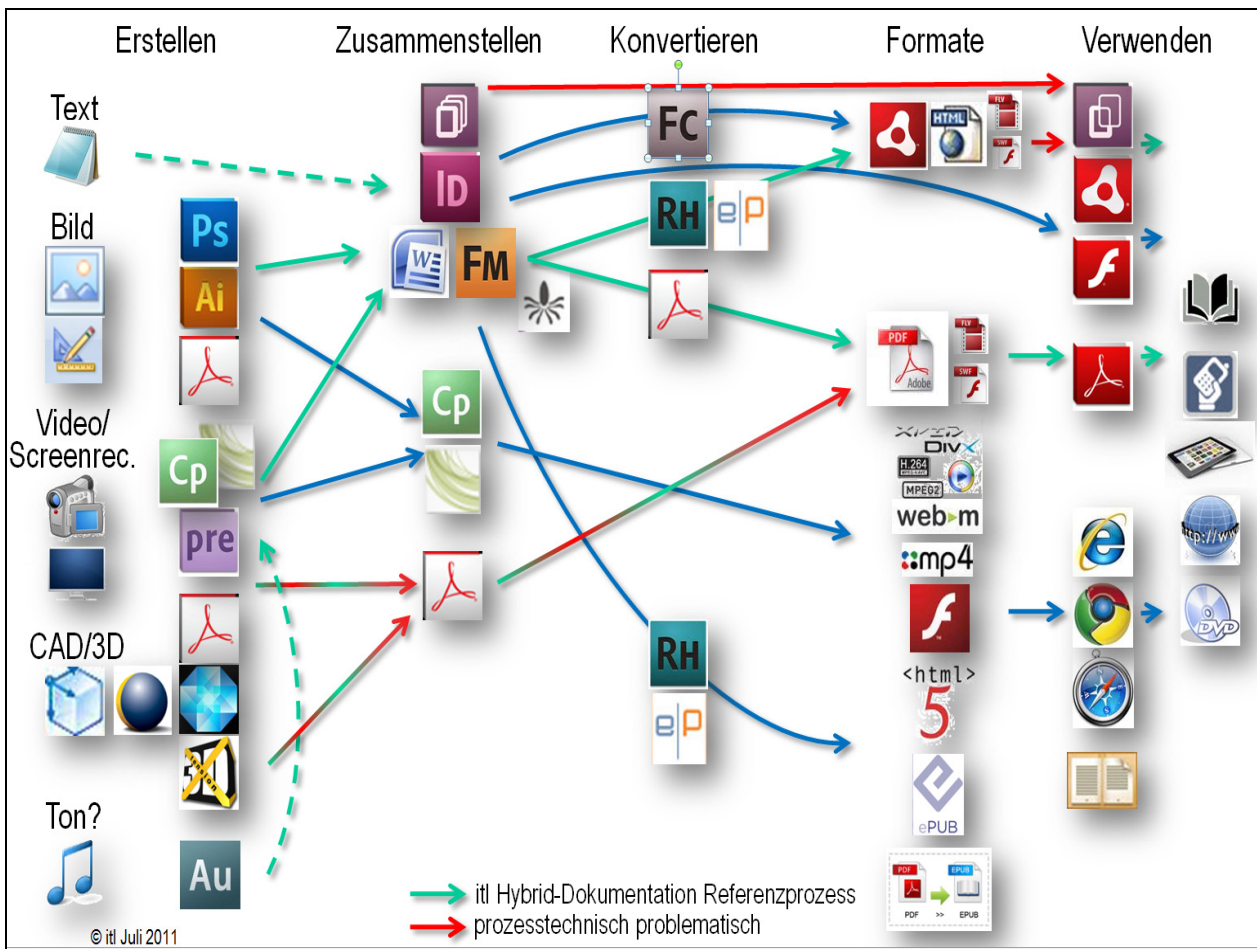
Erstellen
Zusammenstellen
Konvertieren
Formate
Verwenden

Text
Bild
Video/ Screenrec.
CAD/3D
Ton?

Ps
Ai
Cp
pre
Au

ID
W
FM
Cp

Fc
RH
eP
RH
eP

HTML
FLV
SWF
PDF
Adobe
FLV
SWF
DivX
H.264
MPEG2
web m
mp4
<html>
5
ePUB
PDF
EPUB
PDF >> EPUB

http://www
DVD

itl Hybrid-Dokumentation Referenzprozess
prozesstechnisch problematisch

© itl Juli 2011